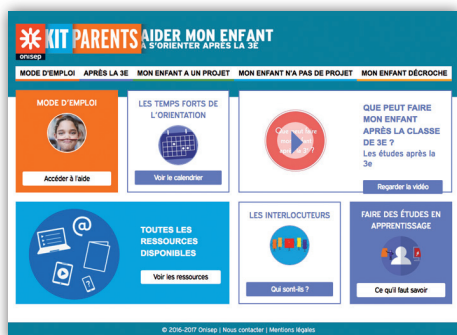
KIT PARENTS
onisep
AIDER MON ENFANT
À S'ORIENTER APRÈS LA 3E

MODE D'EMPLOI | APRÈS LA 3E | MON ENFANT A UN PROJET | MON ENFANT N'A PAS DE PROJET | MON ENFANT DÉCROCHE

MODE D'EMPLOI
Accéder à l'aide

LES TEMPS FORTS DE L'ORIENTATION
Voir le calendrier

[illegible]

QUE PEUT FAIRE MON ENFANT APRÈS LA CLASSE DE 3E ?
Les études après la 3e
Regarder la vidéo

@

TOUTES LES RESSOURCES DISPONIBLES
Voir les ressources

LES INTERLOCUTEURS
Qui sont-ils ?

FAIRE DES ÉTUDES EN APPRENTISSAGE
Ce qu'il faut savoir

© 2016-2017 Onisep | Nous contacter | Mentions légales